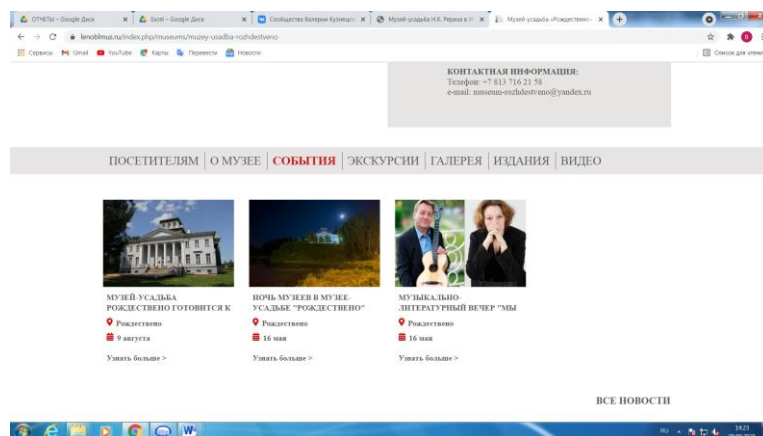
ОТЧЁТЫ – Google Диск × Excel – Google Диск × Сообщества Валерии Кузнецо × Музей-усадьба Н.К. Рериха в × Музей-усадьба «Рождествено» ×

lenoblmus.ru/index.php/museums/muzey-usadba-rozhdestveno

Сервисы Gmail YouTube Карты Перевести Новости

Список для чтения

КОНТАКТНАЯ ИНФОРМАЦИЯ:
Телефон: +7 813 716 21 58
e-mail: museum-rozhdestveno@yandex.ru

ПОСЕТИТЕЛЯМ | О МУЗЕЕ | СОБЫТИЯ | ЭКСКУРСИИ | ГАЛЕРЕЯ | ИЗДАНИЯ | ВИДЕО

МУЗЕЙ-УСАДЬБА РОЖДЕСТВЕНО ГОТОВИТСЯ К
Рождествено
9 августа
Узнать больше >

НОЧЬ МУЗЕЕВ В МУЗЕЕ-УСАДЬБЕ "РОЖДЕСТВЕНО"
Рождествено
16 мая
Узнать больше >

МУЗЫКАЛЬНО-ЛИТЕРАТУРНЫЙ ВЕЧЕР "МЫ
Рождествено
16 мая
Узнать больше >

ВСЕ НОВОСТИ

RU 14:23
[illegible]